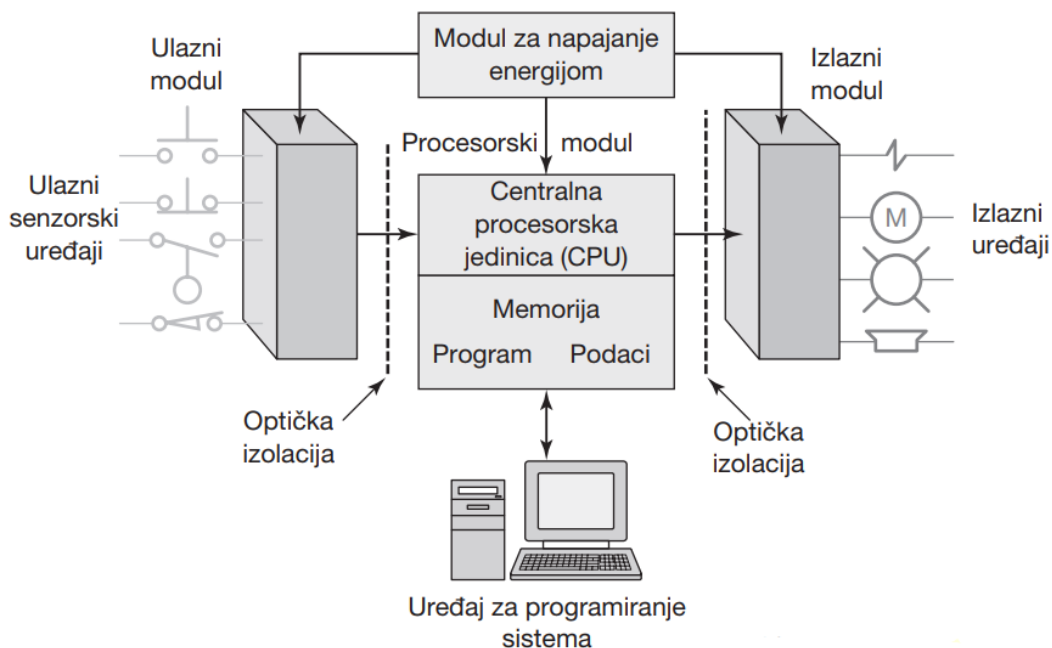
Modul za napajanje energijom

Ulazni modul

Izlazni modul

Procesorski modul

Ulazni senzorski uređaji

Centralna procesorska jedinica (CPU)

M

Izlazni uređaji

Memorija

Program Podaci

Optička izolacija

Optička izolacija

Uređaj za programiranje sistema